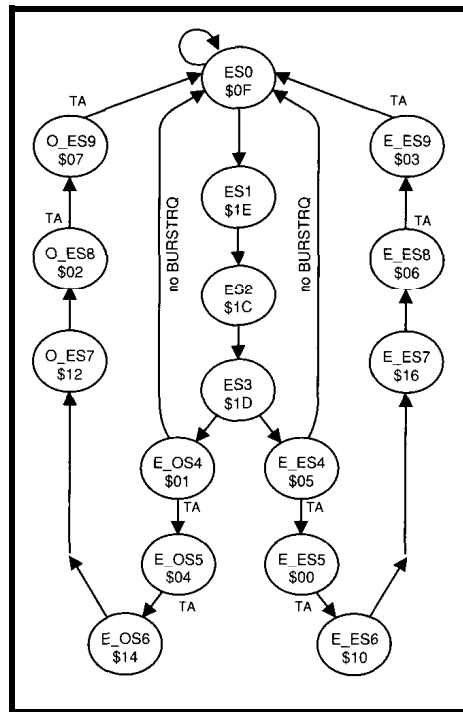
ES0
$0F

TA
O_ES9
$07

TA
O_ES8
$02

O_ES7
$12

no BURSTRQ

ES1
$1E

ES2
$1C

ES3
$1D

no BURSTRQ

TA
E_ES9
$03

TA
E_ES8
$06

E_ES7
$16

E_OS4
$01

TA

E_ES4
$05

TA

E_OS5
$04

TA

E_ES5
$00

TA

E_OS6
$14

E_ES6
$10